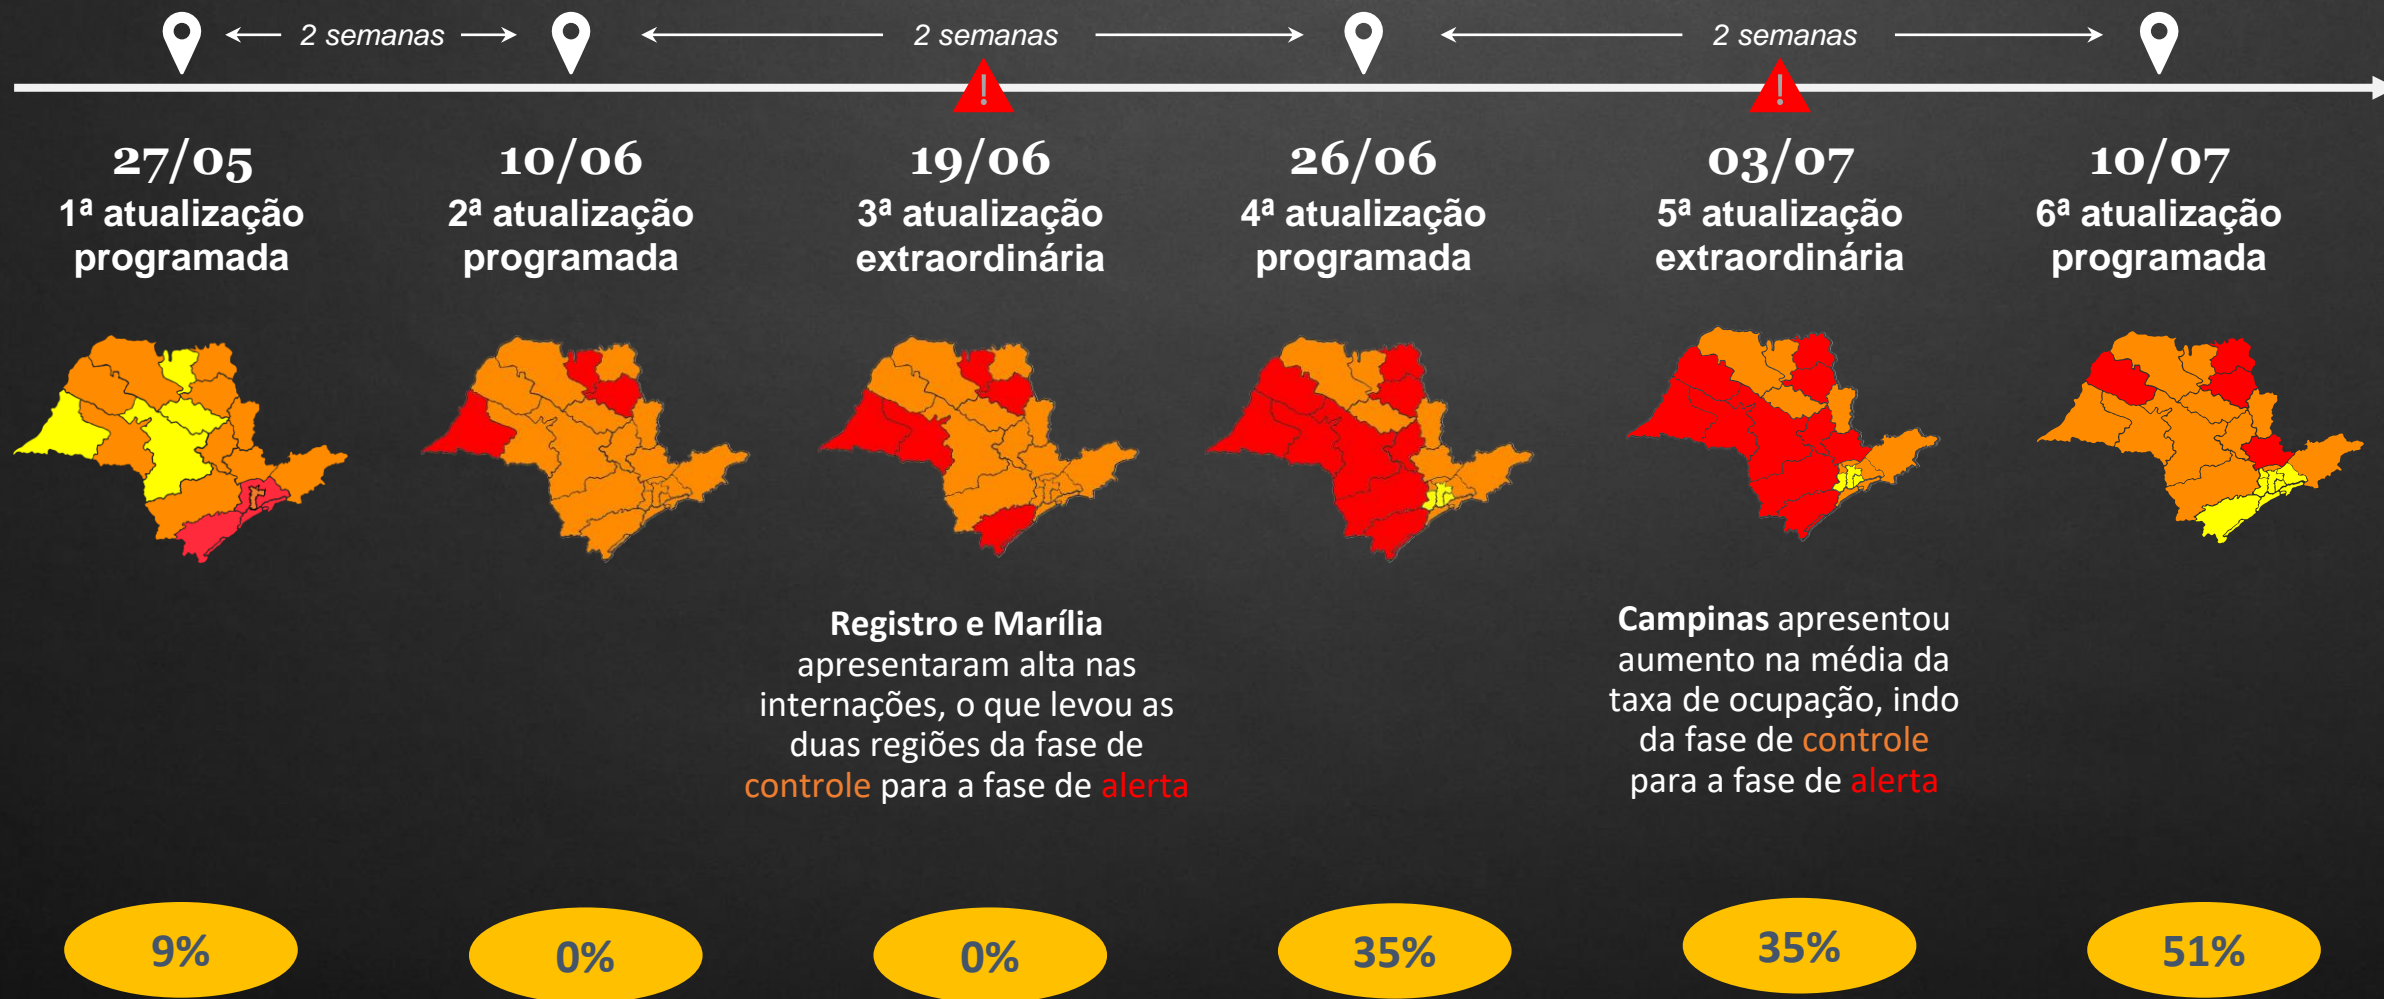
2 semanas

2 semanas

2 semanas

!

!

27/05
1ª atualização programada

10/06
2ª atualização programada

19/06
3ª atualização extraordinária

26/06
4ª atualização programada

03/07
5ª atualização extraordinária

10/07
6ª atualização programada

**Registro e Marília** apresentaram alta nas internações, o que levou as duas regiões da fase de controle para a fase de alerta

**Campinas** apresentou aumento na média da taxa de ocupação, indo da fase de controle para a fase de alerta

9%

0%

0%

35%

35%

51%